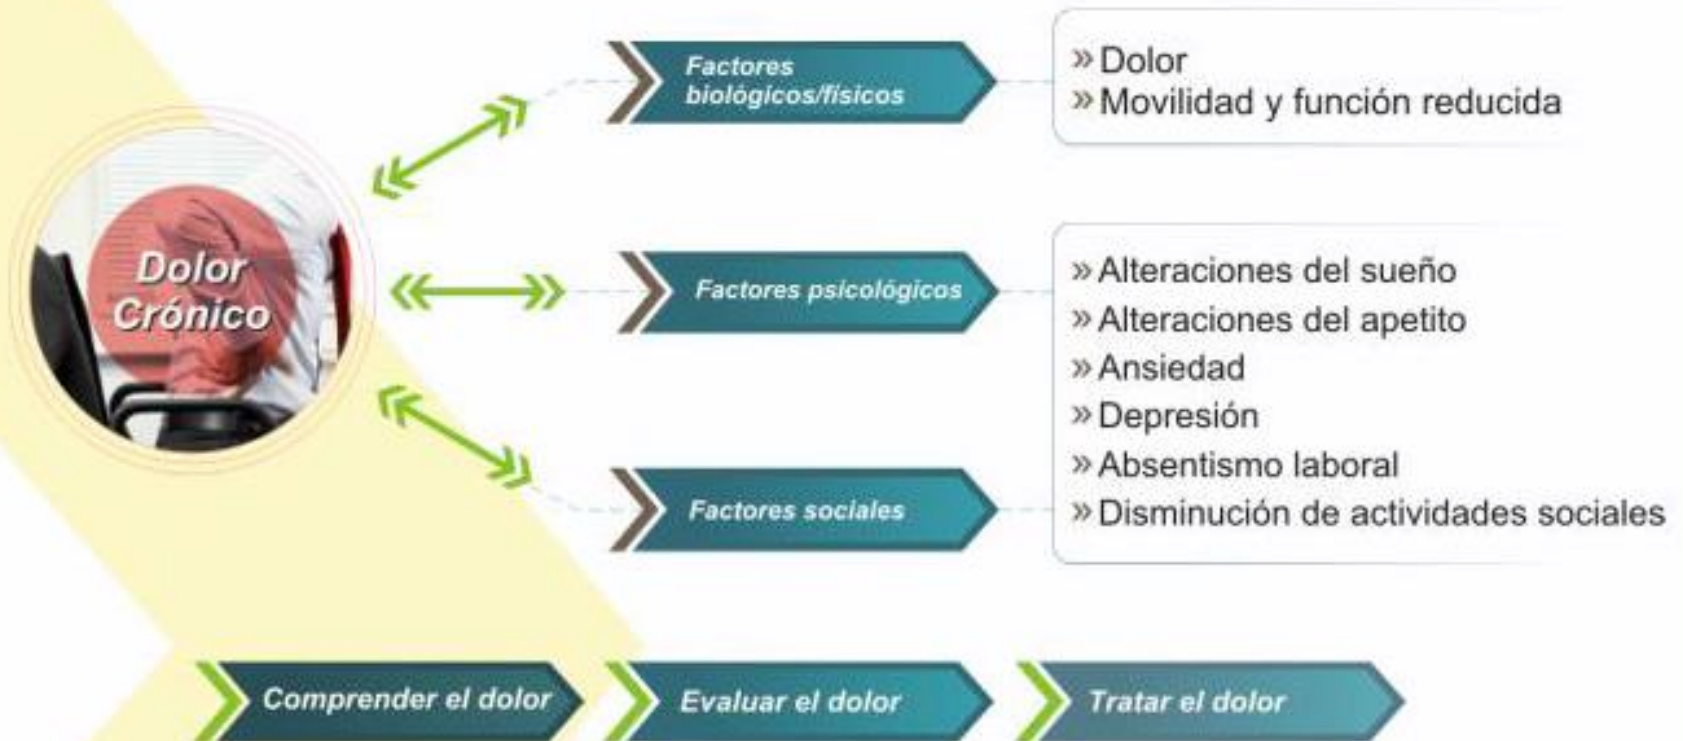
Dolor Crónico

Factores biológicos/físicos

» Dolor
» Movilidad y función reducida

Factores psicológicos

Factores sociales

» Alteraciones del sueño
» Alteraciones del apetito
» Ansiedad
» Depresión
» Absentismo laboral
» Disminución de actividades sociales

Comprender el dolor

Evaluar el dolor

Tratar el dolor